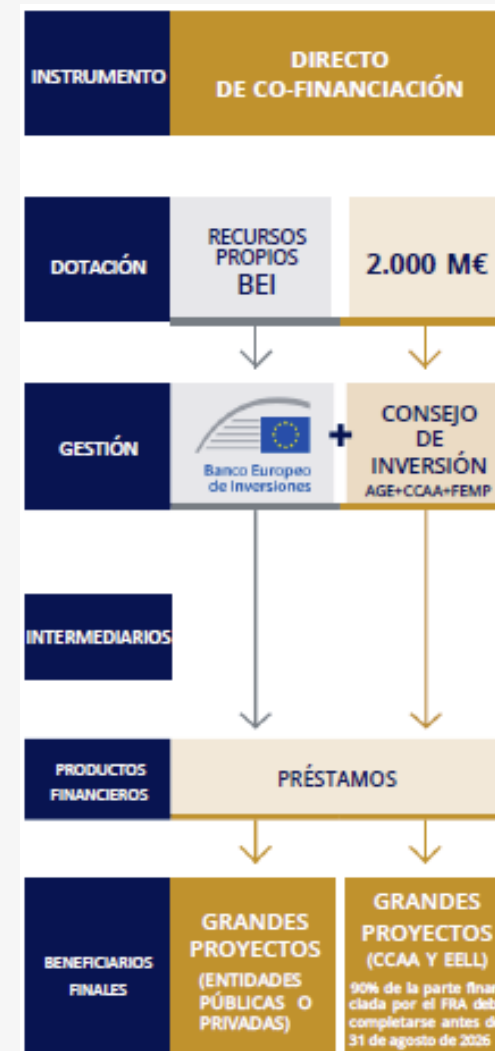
INSTRUMENTO

DIRECTO DE CO-FINANCIACIÓN

DOTACIÓN

RECURSOS PROPIOS BEI

2.000 M€

GESTIÓN

Banco Europeo de Inversiones

+

CONSEJO DE INVERSIÓN AGE+CCAA+FEMP

INTERMEDIARIOS

PRODUCTOS FINANCIEROS

PRÉSTAMOS

BENEFICIARIOS FINALES

GRANDES PROYECTOS (ENTIDADES PÚBLICAS O PRIVADAS)

GRANDES PROYECTOS (CCAA Y EELL)

90% de la parte finan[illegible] ciada por el FRA deb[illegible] completarse antes d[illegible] 31 de agosto de 2026